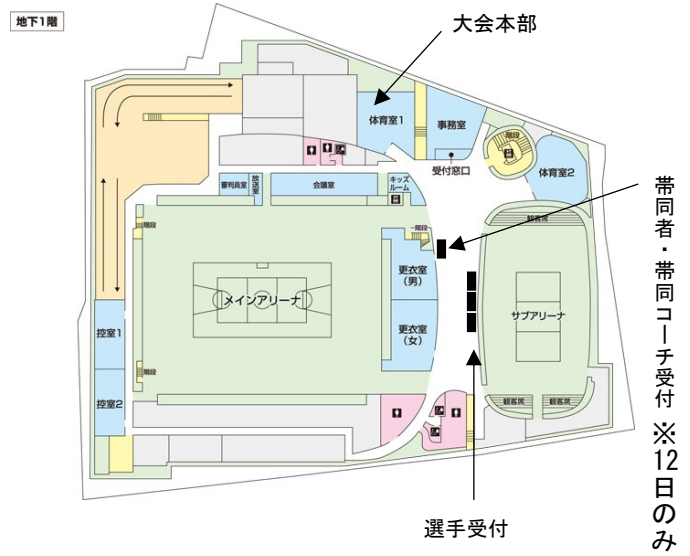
地下1階

大会本部

体育室1

事務室

階段

受付窓口

体育室2

審判員室

放送室

会議室

キッズルーム

帯同者・帯同コーチ受付 ※12日のみ

階段

階段

観客席

メインアリーナ

更衣室 (男)

更衣室 (女)

サブアリーナ

控室1

控室2

階段

観客席

観客席

選手受付